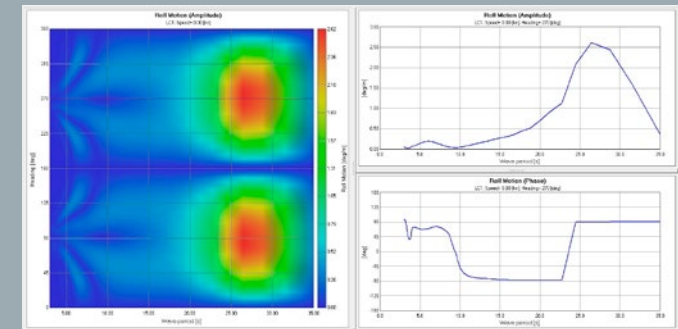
Roll Motion (Amplitude)
LC1: Speed= 0.00 [kn]

360
315
270
225
180
135
90
45
0
Heading [deg]

5.00
10.00
15.00
20.00
25.00
30.00
35.00
Wave period [s]

2.62
2.36
2.10
1.83
1.57
1.31
1.05
0.79
0.52
0.26
0.00
Roll Motion [deg/m]

Roll Motion (Amplitude)
LC1: Speed= 0.00 [kn]; Heading= 270 [deg]

3.00
2.50
2.00
1.50
1.00
0.50
0.00
[deg/m]

0.0
5.0
10.0
15.0
20.0
25.0
30.0
35.0
Wave period [s]

Roll Motion (Phase)
LC1: Speed= 0.00 [kn]; Heading= 270 [deg]

180
150
120
90
60
30
0
-30
-60
-90
-120
-150
-180
[deg]

0.0
5.0
10.0
15.0
20.0
25.0
30.0
35.0
Wave period [s]